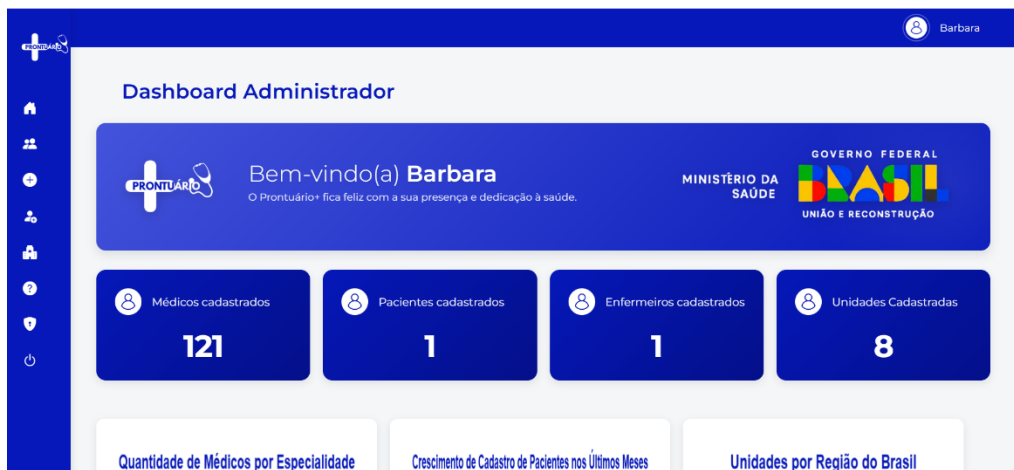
PRONTUÁRIO

Barbara

Dashboard Administrador

PRONTUÁRIO

Bem-vindo(a) **Barbara**

O Prontuário+ fica feliz com a sua presença e dedicação à saúde.

MINISTÉRIO DA SAÚDE

GOVERNO FEDERAL
BRASIL
UNIÃO E RECONSTRUÇÃO

Médicos cadastrados
121

Pacientes cadastrados
1

Enfermeiros cadastrados
1

Unidades Cadastradas
8

Quantidade de Médicos por Especialidade

Crescimento de Cadastro de Pacientes nos Últimos Meses

Unidades por Região do Brasil